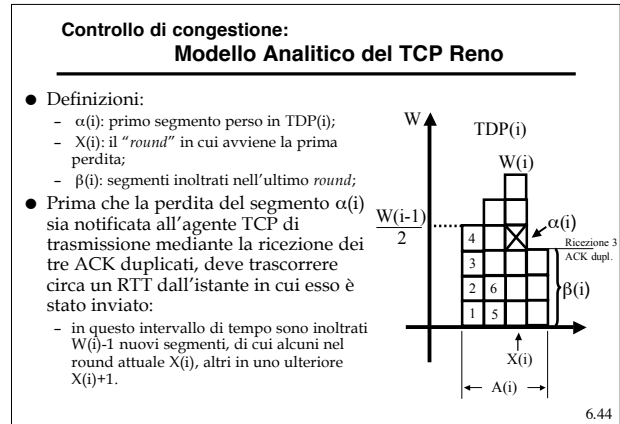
Controllo di congestione:
Modello Analitico del TCP Reno

- Definizioni:
  - $\alpha(i)$: primo segmento perso in TDP(i);
  - X(i): il "*round*" in cui avviene la prima perdita;
  - $\beta(i)$: segmenti inoltrati nell'ultimo *round*;
- Prima che la perdita del segmento $\alpha(i)$ sia notificata all'agente TCP di trasmissione mediante la ricezione dei tre ACK duplicati, deve trascorrere circa un RTT dall'istante in cui esso è stato inviato:
  - in questo intervallo di tempo sono inoltrati W(i)-1 nuovi segmenti, di cui alcuni nel round attuale X(i), altri in uno ulteriore X(i)+1.

W

TDP(i)

W(i)

$\frac{W(i-1)}{2}$

4

3

2 6

1 5

$\alpha(i)$

Ricezione 3 ACK dupl.

$\beta(i)$

X(i)

A(i)

6.44